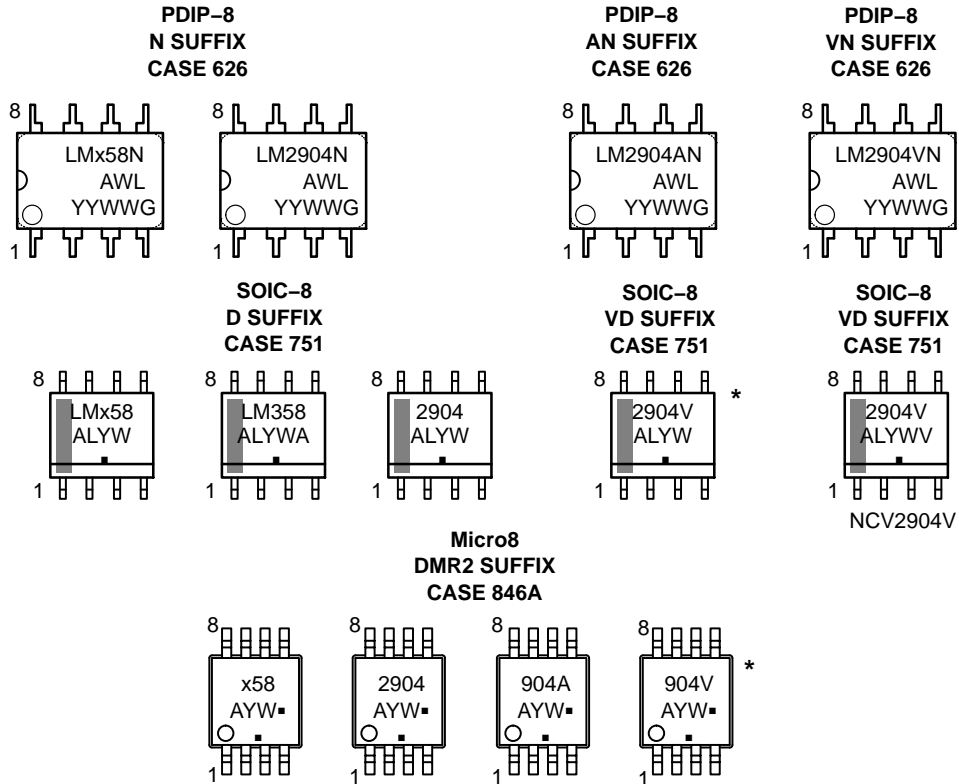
PDIP−8
N SUFFIX
CASE 626

PDIP−8
AN SUFFIX
CASE 626

PDIP−8
VN SUFFIX
CASE 626

8
LMx58N
AWL
YYWWG
1

8
LM2904N
AWL
YYWWG

8
LM2904AN
AWL
YYWWG
1

8
LM2904VN
AWL
YYWWG
1

SOIC−8
D SUFFIX
CASE 751

SOIC−8
VD SUFFIX
CASE 751

SOIC−8
VD SUFFIX
CASE 751

8
LMx58
ALYW
1

8
LM358
ALYWA
1

8
2904
ALYW
1

8
2904V
ALYW
1
*

8
2904V
ALYWV
1
NCV2904V

Micro8
DMR2 SUFFIX
CASE 846A

8
x58
AYW▪
1

8
2904
AYW▪
1

8
904A
AYW▪
1

8
904V
AYW▪
1
*